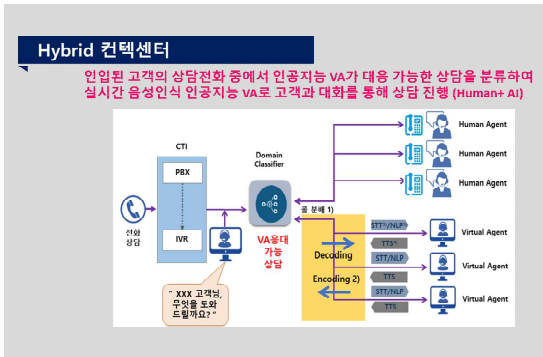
Hybrid 컨텍센터

인입된 고객의 상담전화 중에서 인공지능 VA가 대응 가능한 상담을 분류하여 실시간 음성인식 인공지능 VA로 고객과 대화를 통해 상담 진행 (Human+ AI)

CTI

PBX

IVR

신화 상담

Domain Classifier

콜 분배 1)

VA응대 가능 상담

" XXX 고객님, 무엇을 도와 드릴까요? "

Decoding

Encoding 2)

STT/NLP

TTS

STT/NLP

TTS

STT/NLP

TTS

Human Agent

Human Agent

Human Agent

Virtual Agent

Virtual Agent

Virtual Agent